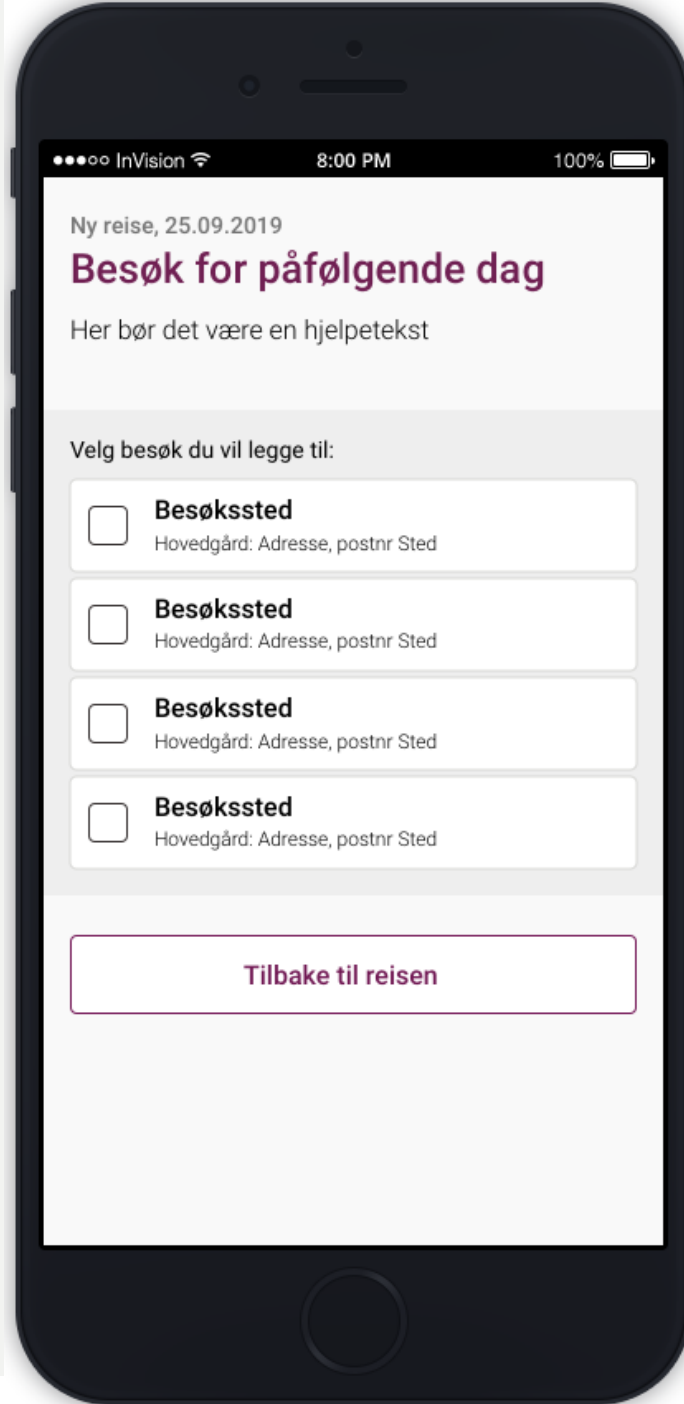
●●●○○ InVision 8:00 PM 100%

Ny reise, 25.09.2019

Besøk for påfølgende dag

Her bør det være en hjelpetekst

Velg besøk du vil legge til:

Besøkssted
Hovedgård: Adresse, postnr Sted

Besøkssted
Hovedgård: Adresse, postnr Sted

Besøkssted
Hovedgård: Adresse, postnr Sted

Besøkssted
Hovedgård: Adresse, postnr Sted

Tilbake til reisen